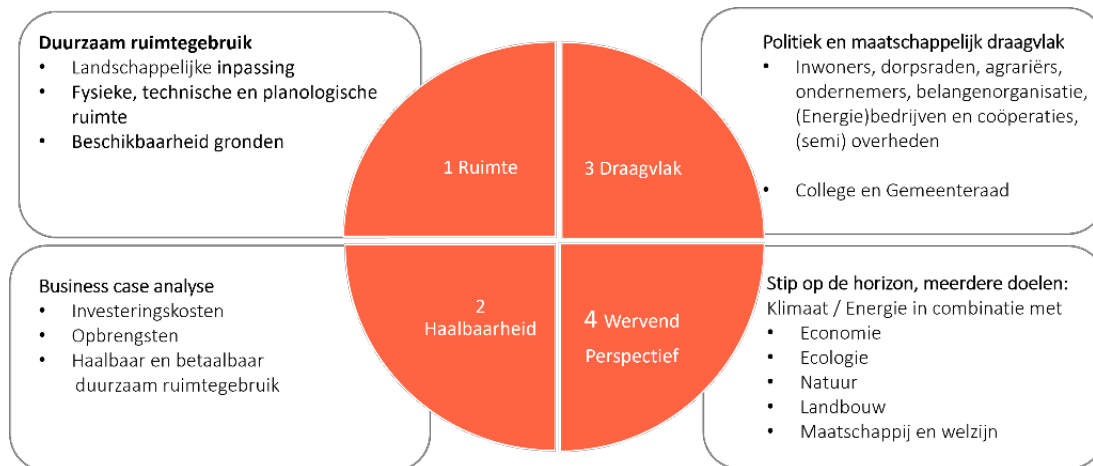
Duurzaam ruimtegebruik
• Landschappelijke inpassing
• Fysieke, technische en planologische ruimte
• Beschikbaarheid gronden

1 Ruimte

3 Draagvlak

Politiek en maatschappelijk draagvlak
• Inwoners, dorpsraden, agrariërs, ondernemers, belangenorganisatie, (Energie)bedrijven en coöperaties, (semi) overheden
• College en Gemeenteraad

Business case analyse
• Investeringskosten
• Opbrengsten
• Haalbaar en betaalbaar duurzaam ruimtegebruik

2 Haalbaarheid

4 Wervend Perspectief

Stip op de horizon, meerdere doelen:
Klimaat / Energie in combinatie met
• Economie
• Ecologie
• Natuur
• Landbouw
• Maatschappij en welzijn